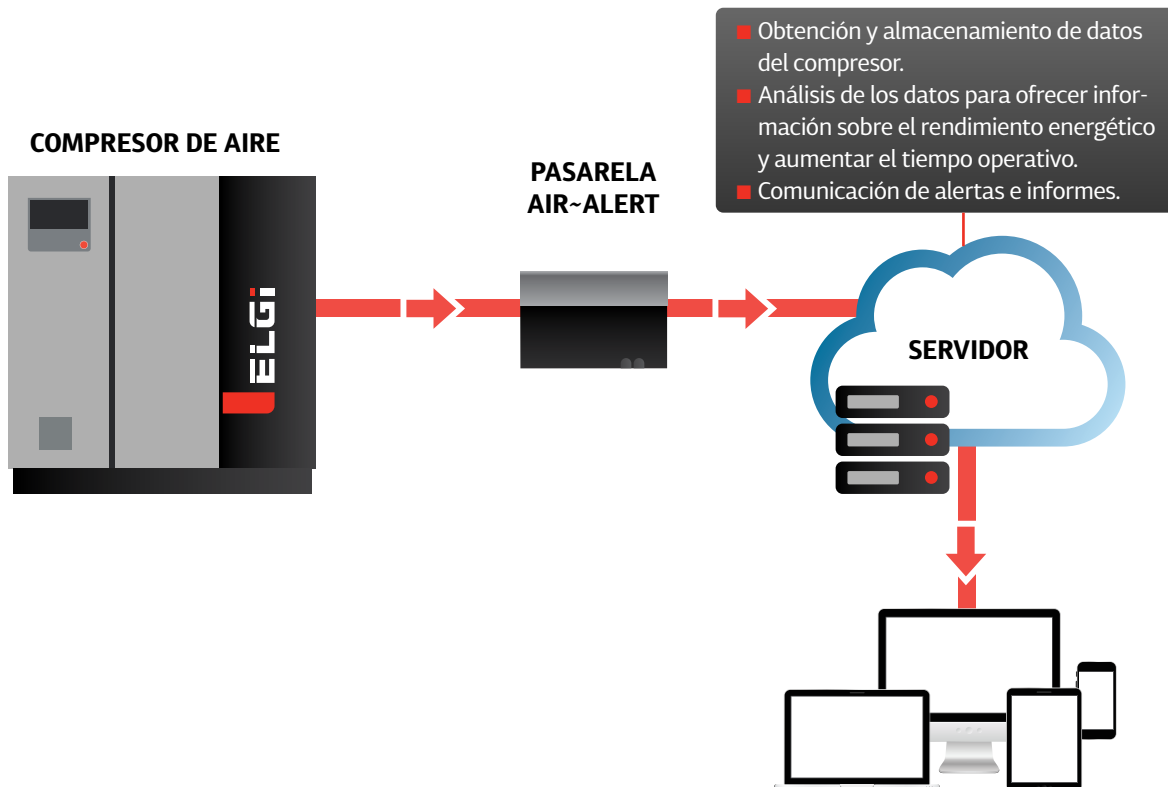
Obtención y almacenamiento de datos del compresor.
Análisis de los datos para ofrecer información sobre el rendimiento energético y aumentar el tiempo operativo.
Comunicación de alertas e informes.

COMPRESOR DE AIRE

ELGi

PASARELA AIR~ALERT

SERVIDOR